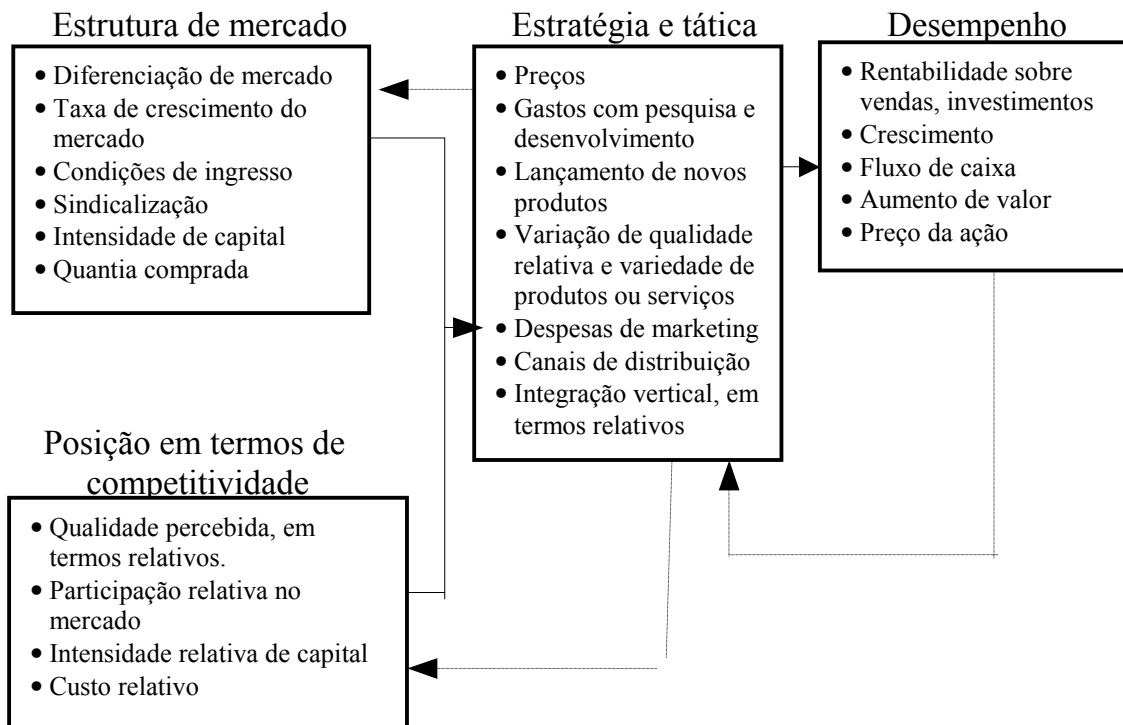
Estrutura de mercado

- Diferenciação de mercado
- Taxa de crescimento do mercado
- Condições de ingresso
- Sindicalização
- Intensidade de capital
- Quantia comprada

Estratégia e tática

- Preços
- Gastos com pesquisa e desenvolvimento
- Lançamento de novos produtos
- Variação de qualidade relativa e variedade de produtos ou serviços
- Despesas de marketing
- Canais de distribuição
- Integração vertical, em termos relativos

Desempenho

- Rentabilidade sobre vendas, investimentos
- Crescimento
- Fluxo de caixa
- Aumento de valor
- Preço da ação

Posição em termos de competitividade

- Qualidade percebida, em termos relativos.
- Participação relativa no mercado
- Intensidade relativa de capital
- Custo relativo